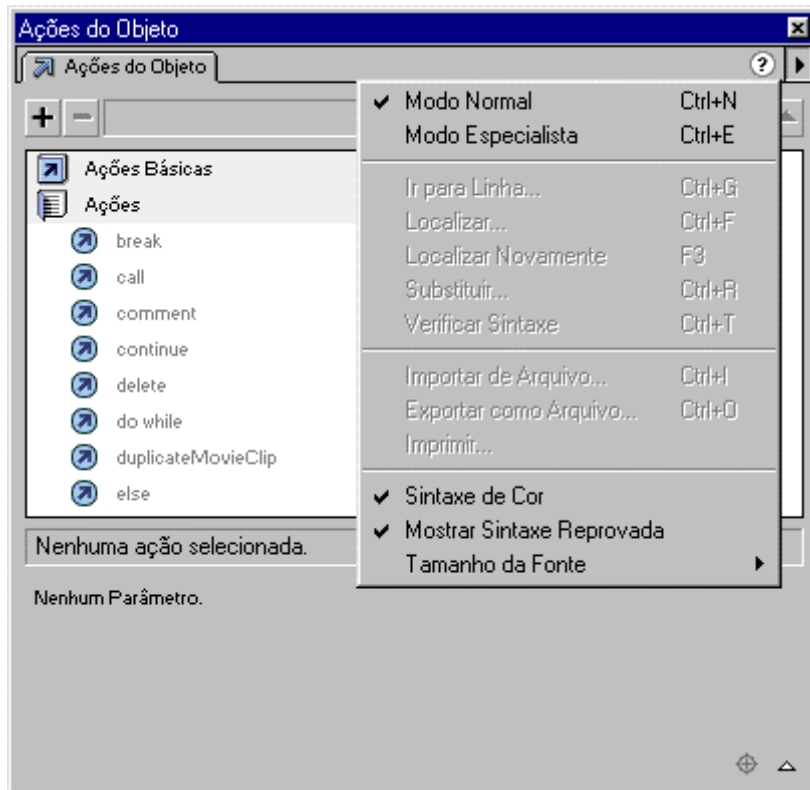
Ações do Objeto

Ações do Objeto

+ −

Ações Básicas
Ações
break
call
comment
continue
delete
do while
duplicateMovieClip
else

Nenhuma ação selecionada.

Nenhum Parâmetro.

✔ Modo Normal Ctrl+N
Modo Especialista Ctrl+E
Ir para Linha... Ctrl+G
Localizar... Ctrl+F
Localizar Novamente F3
Substituir... Ctrl+R
Verificar Sintaxe Ctrl+T
Importar de Arquivo... Ctrl+I
Exportar como Arquivo... Ctrl+O
Imprimir...
✔ Sintaxe de Cor
✔ Mostrar Sintaxe Reprovada
Tamanho da Fonte